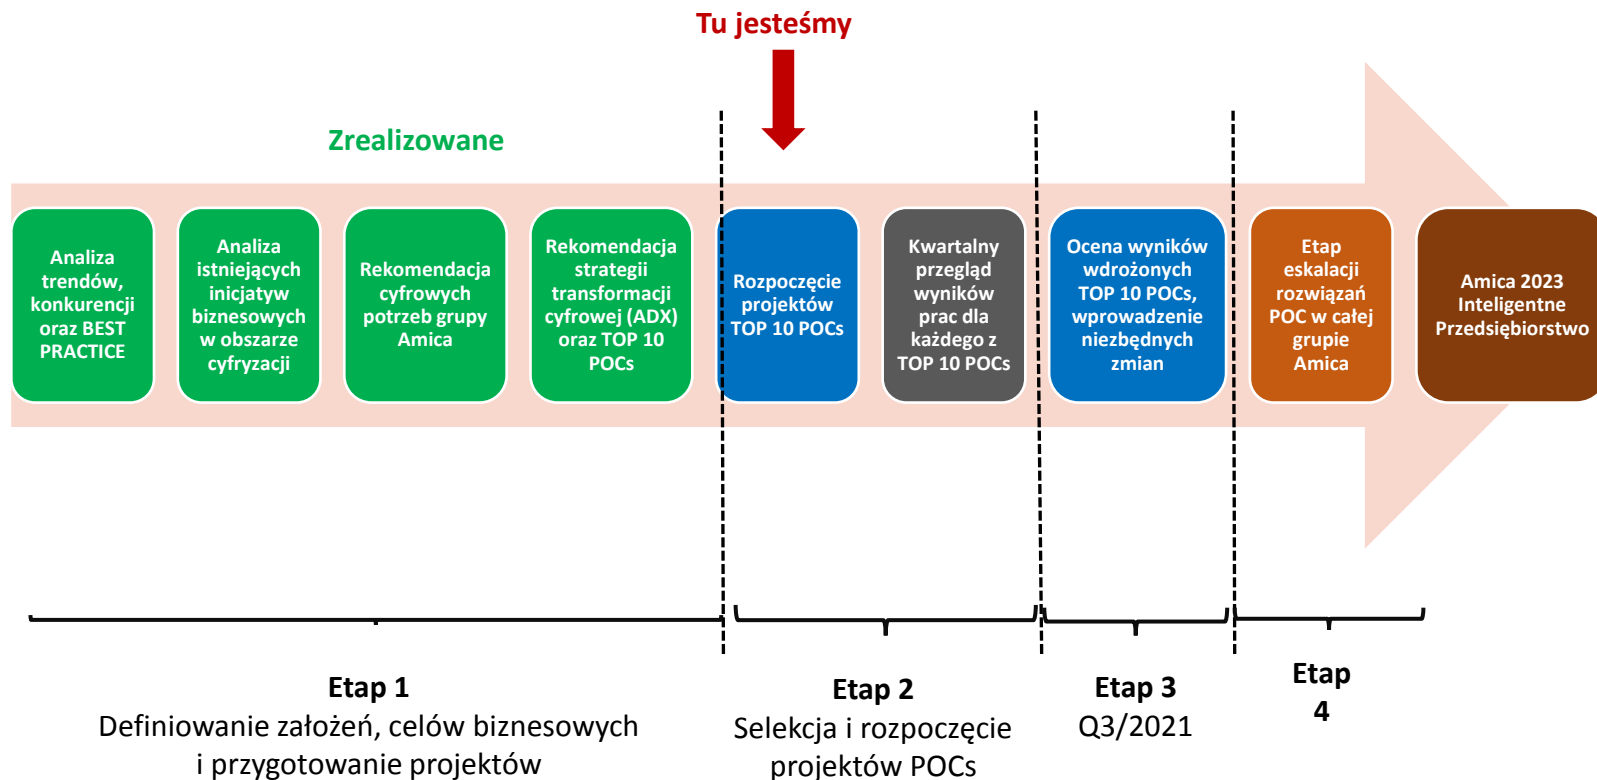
Tu jesteśmy

Zrealizowane

Analiza trendów, konkurencji oraz BEST PRACTICE

Analiza istniejących inicjatyw biznesowych w obszarze cyfryzacji

Rekomendacja cyfrowych potrzeb grupy Amica

Rekomendacja strategii transformacji cyfrowej (ADX) oraz TOP 10 POCs

Rozpoczęcie projektów TOP 10 POCs

Kwartalny przegląd wyników prac dla każdego z TOP 10 POCs

Ocena wyników wdrożonych TOP 10 POCs, wprowadzenie niezbędnych zmian

Etap eskalacji rozwiązań POC w całej grupie Amica

Amica 2023 Inteligentne Przedsiębiorstwo

Etap 1
Definiowanie założeń, celów biznesowych i przygotowanie projektów

Etap 2
Selekcja i rozpoczęcie projektów POCs

Etap 3
Q3/2021

Etap 4